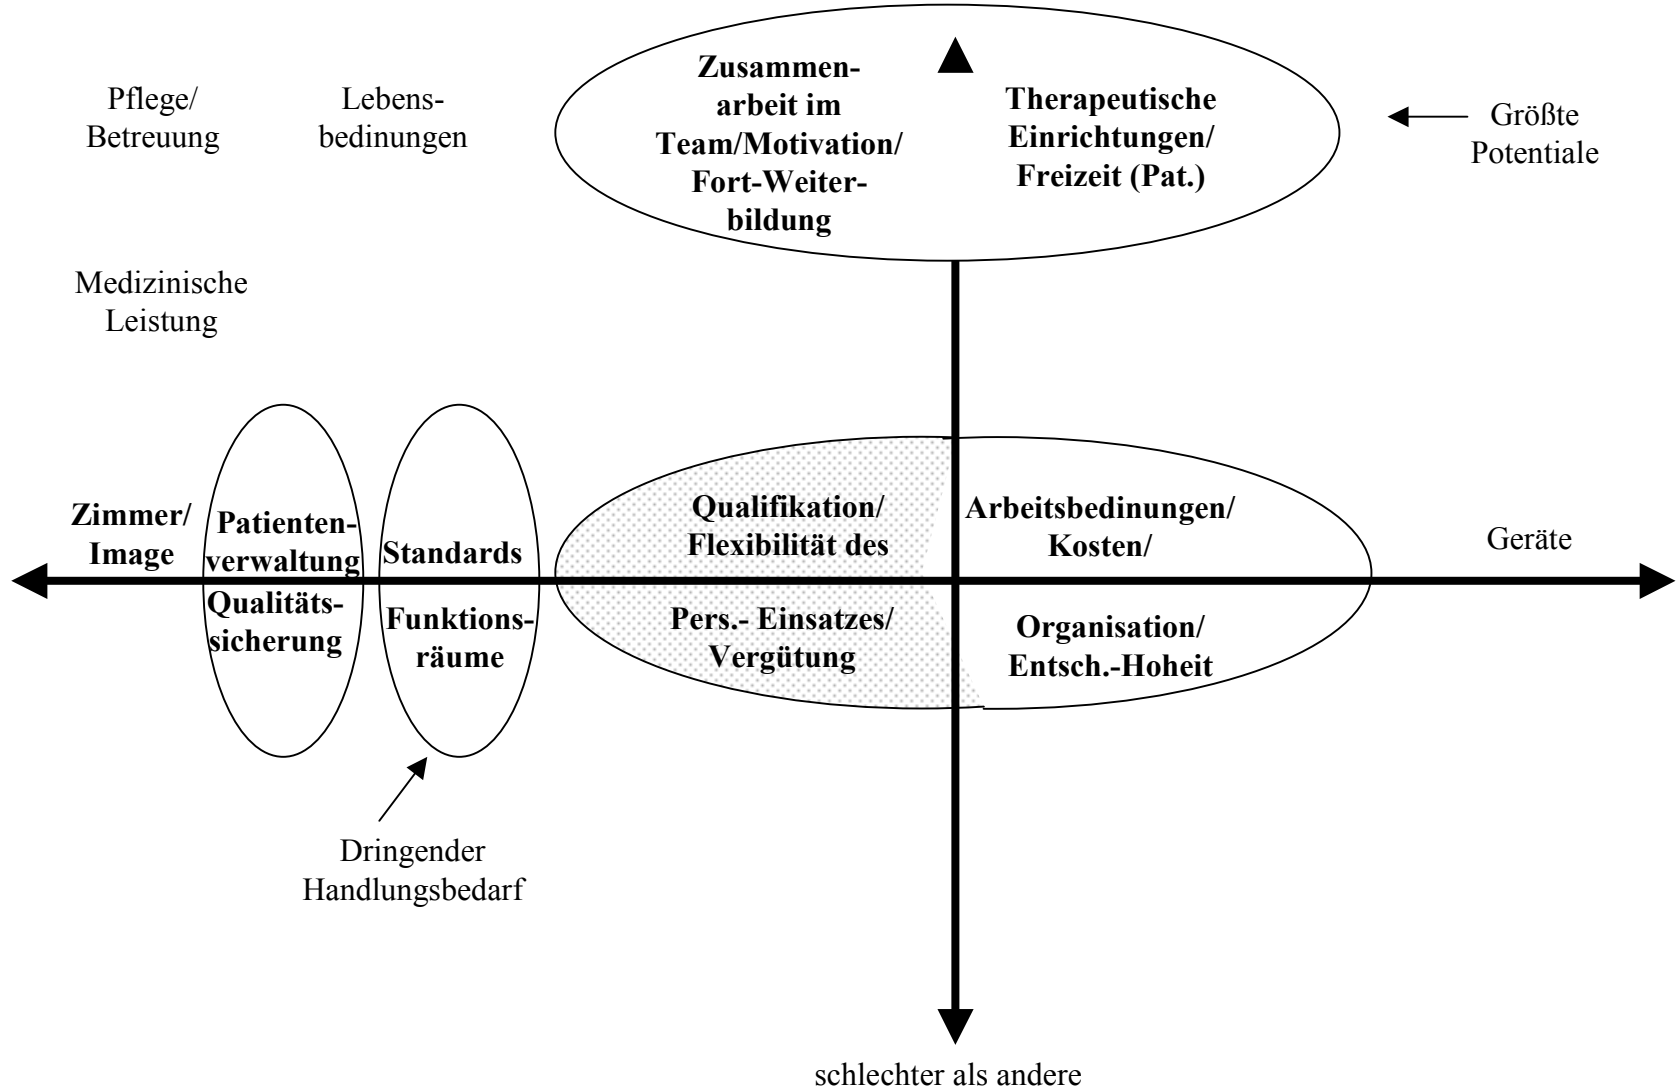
Pflege/ Betreuung

Lebensbedingungen

Zusammenarbeit im Team/Motivation/ Fort-Weiterbildung

Therapeutische Einrichtungen/ Freizeit (Pat.)

Größte Potentiale

Medizinische Leistung

Zimmer/ Image

Patientenverwaltung

Qualitätssicherung

Standards

Funktionsräume

Qualifikation/ Flexibilität des

Pers.- Einsatzes/ Vergütung

Arbeitsbedinungen/ Kosten/

Organisation/ Entsch.-Hoheit

Geräte

Dringender Handlungsbedarf

schlechter als andere